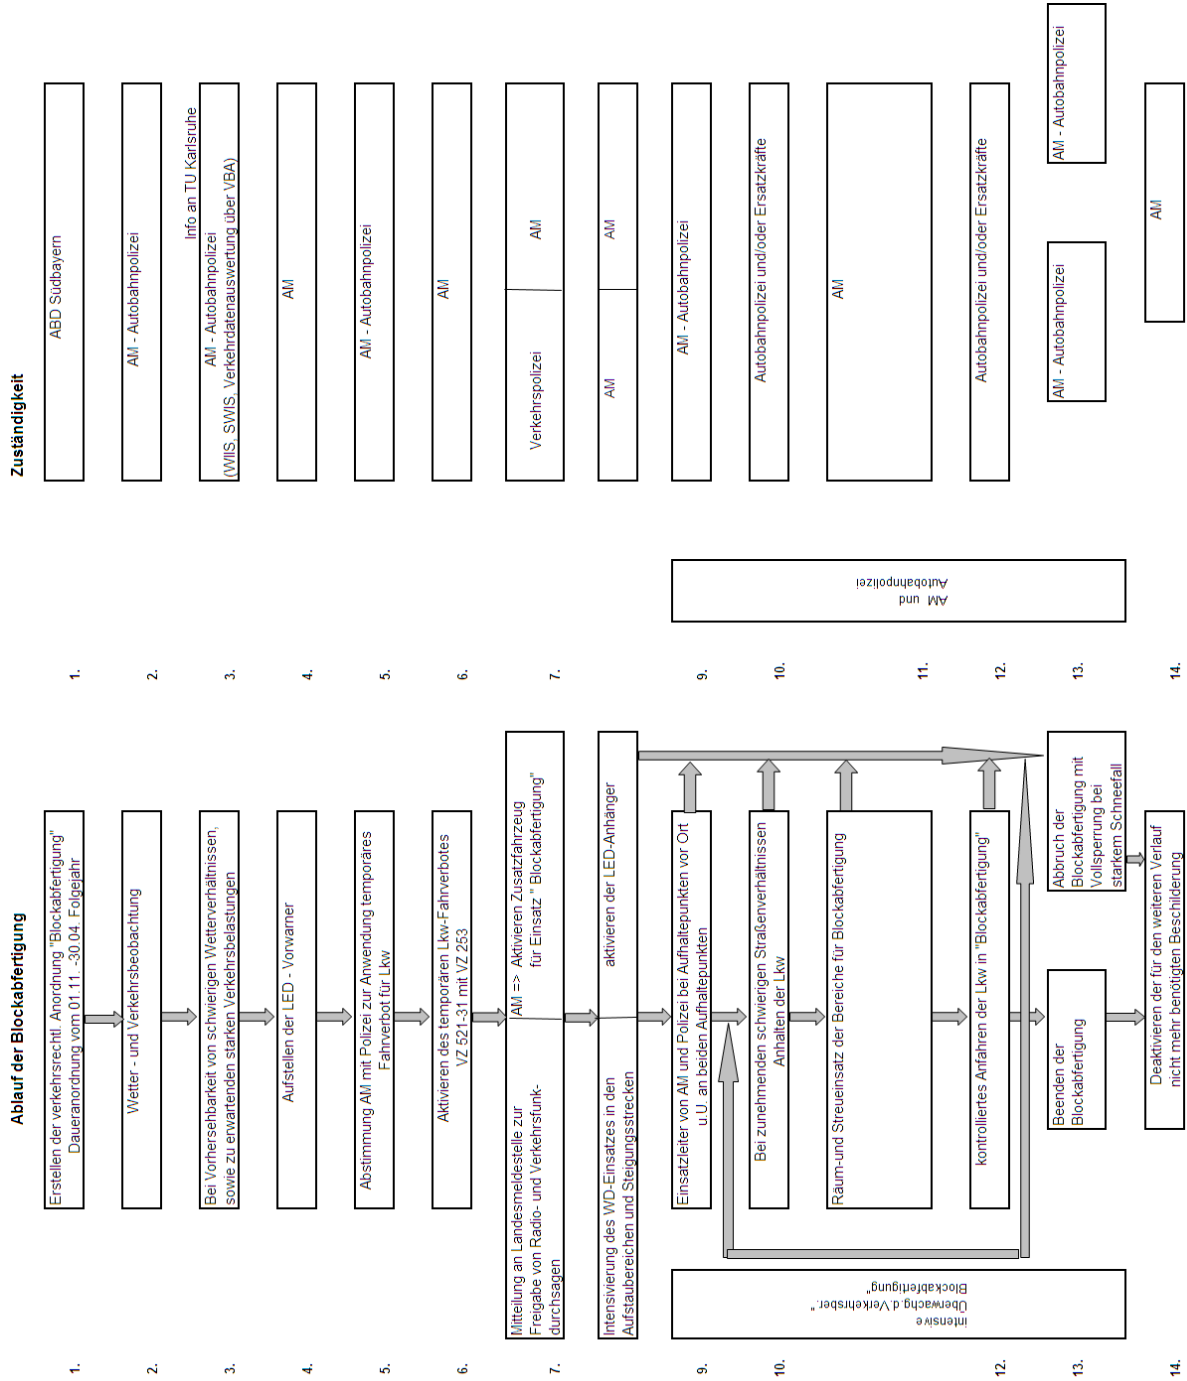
Ablauf der Blockabfertigung

1. Erstellen der verkehrsrechtl. Anordnung "Blockabfertigung" Daueranordnung vom 01.11.-30.04. Folgejahr

2. Wetter - und Verkehrsbeobachtung

3. Bei Vorhersehbarkeit von schwierigen Wetterverhältnissen, sowie zu erwartenden starken Verkehrsbelastungen

4. Aufstellen der LED - Vorwarner

5. Abstimmung AM mit Polizei zur Anwendung temporäres Fahrverbot für Lkw

6. Aktivieren des temporären Lkw-Fahrverbotes VZ 521-31 mit VZ 253

7. Mitteilung an Landesmeldestelle zur Freigabe von Radio- und Verkehrsfunkdurchsagen | AM => Aktivieren Zusatzfahrzeug für Einsatz " Blockabfertigung"

Intensivierung des WD-Einsatzes in den Aufstaubereichen und Steigungsstrecken | aktivieren der LED-Anhänger

9. Einsatzleiter von AM und Polizei bei Aufhaltepunkten vor Ort u.U. an beiden Aufhaltepunkten

10. Bei zunehmenden schwierigen Straßenverhältnissen Anhalten der Lkw

Räum-und Streueinsatz der Bereiche für Blockabfertigung

12. kontrolliertes Anfahren der Lkw in "Blockabfertigung"

intensive Überwachg.d.Verkehrsber." Blockabfertigung"

13. Beenden der Blockabfertigung | Abbruch der Blockabfertigung mit Vollsperrung bei starkem Schneefall

14. Deaktivieren der für den weiteren Verlauf nicht mehr benötigten Beschilderung

Zuständigkeit

1. ABD Südbayern

2. AM - Autobahnpolizei

3. Info an TU Karlsruhe
AM - Autobahnpolizei
(WIIS, SWIS, Verkehrdatenauswertung über VBA)

4. AM

5. AM - Autobahnpolizei

6. AM

7. Verkehrspolizei | AM

AM | AM

9. AM - Autobahnpolizei

AM und Autobahnpolizei

10. Autobahnpolizei und/oder Ersatzkräfte

11. AM

12. Autobahnpolizei und/oder Ersatzkräfte

13. AM - Autobahnpolizei | AM - Autobahnpolizei

14. AM